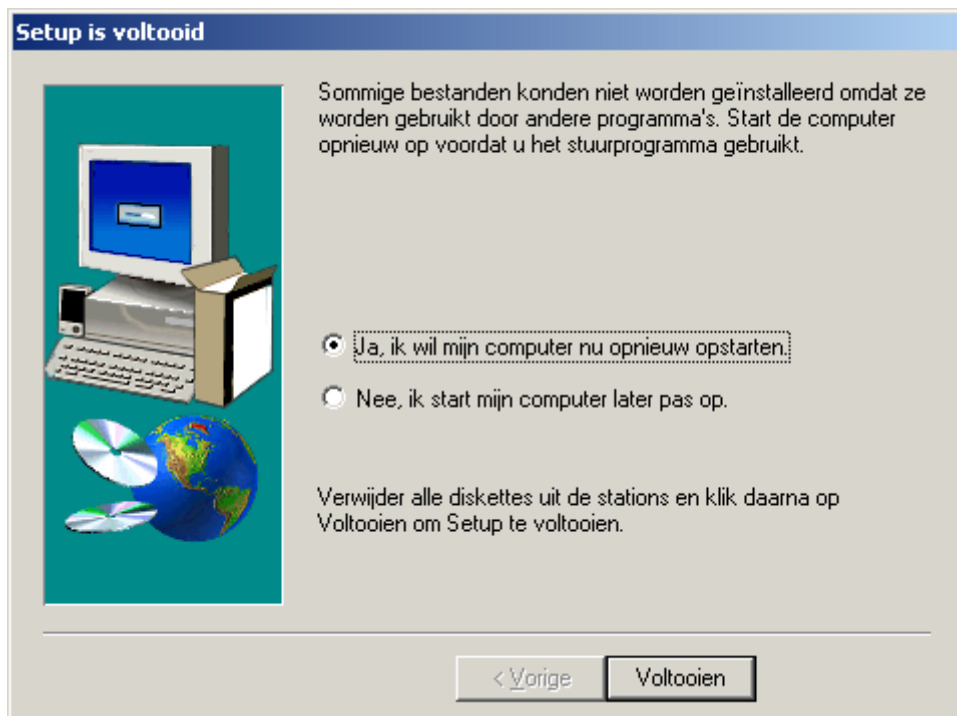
Setup is voltooid

Sommige bestanden konden niet worden geïnstalleerd omdat ze worden gebruikt door andere programma's. Start de computer opnieuw op voordat u het stuurprogramma gebruikt.

Ja, ik wil mijn computer nu opnieuw opstarten.

Nee, ik start mijn computer later pas op.

Verwijder alle diskettes uit de stations en klik daarna op Voltooien om Setup te voltooien.

< Vorige

Voltooien